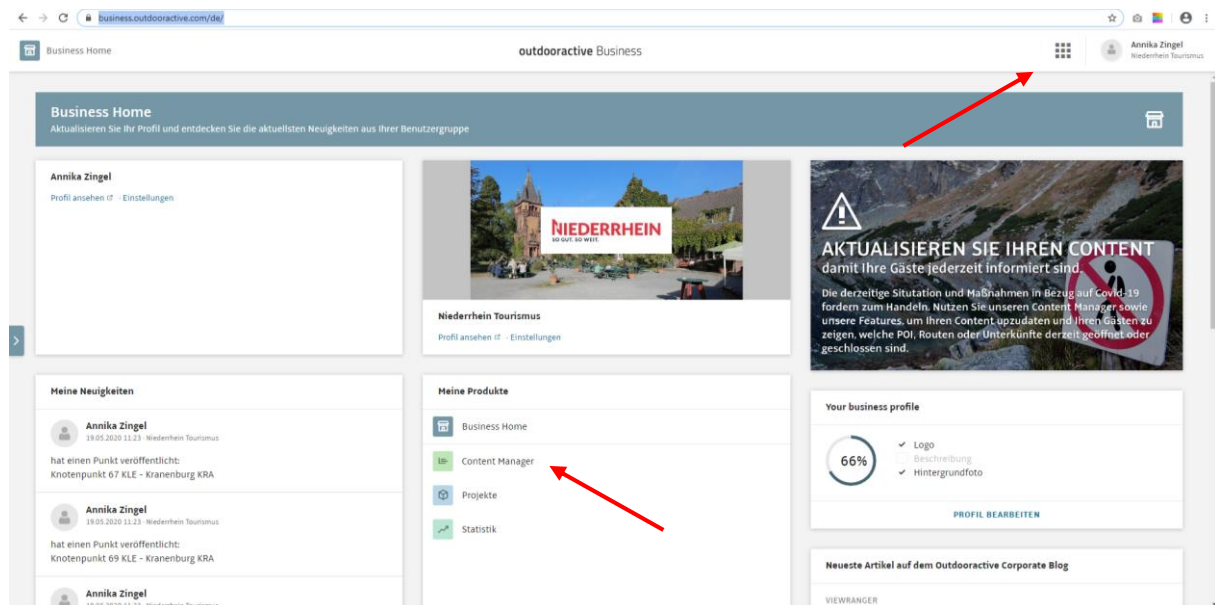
business.outdooractive.com/de/

Business Home

outdooractive Business

Annika Zingel
Niederrhein Tourismus

Business Home
Aktualisieren Sie Ihr Profil und entdecken Sie die aktuellsten Neuigkeiten aus Ihrer Benutzergruppe

Annika Zingel
Profil ansehen · Einstellungen

NIEDERRHEIN
SO GUT. SO WEIT.

Niederrhein Tourismus
Profil ansehen · Einstellungen

AKTUALISIEREN SIE IHREN CONTENT
damit Ihre Gäste jederzeit informiert sind.

Die derzeitige Situtation und Maßnahmen in Bezug auf Covid-19 fordern zum Handeln. Nutzen Sie unseren Content Manager sowie unsere Features, um Ihren Content upzudaten und Ihren Gästen zu zeigen, welche POI, Routen oder Unterkünfte derzeit geöffnet oder geschlossen sind.

Meine Neuigkeiten

Annika Zingel
19.05.2020 11:23 · Niederrhein Tourismus
hat einen Punkt veröffentlicht:
Knotenpunkt 67 KLE - Kranenburg KRA

Annika Zingel
19.05.2020 11:23 · Niederrhein Tourismus
hat einen Punkt veröffentlicht:
Knotenpunkt 69 KLE - Kranenburg KRA

Annika Zingel
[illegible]

Meine Produkte

Business Home
Content Manager
Projekte
Statistik

Your business profile

66%
Logo
Beschreibung
Hintergrundfoto

PROFIL BEARBEITEN

Neueste Artikel auf dem Outdooractive Corporate Blog

VIEWRANGER